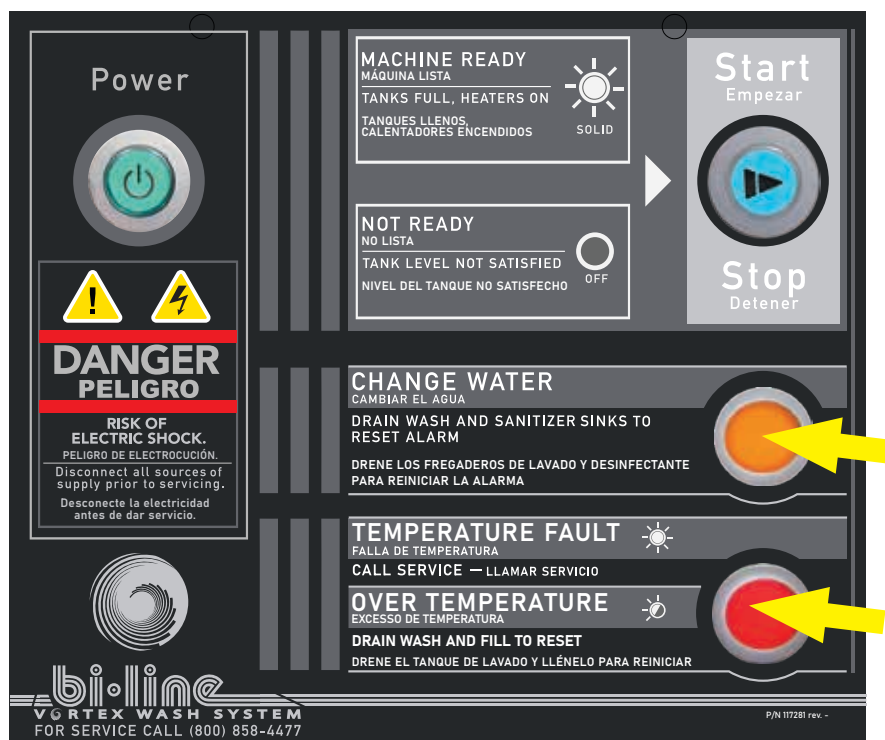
Power

DANGER
PELIGRO

RISK OF ELECTRIC SHOCK.
PELIGRO DE ELECTROCUCIÓN.

Disconnect all sources of supply prior to servicing.

Desconecte la electricidad antes de dar servicio.

MACHINE READY
MÁQUINA LISTA
TANKS FULL, HEATERS ON
TANQUES LLENOS, CALENTADORES ENCENDIDOS
SOLID

NOT READY
NO LISTA
TANK LEVEL NOT SATISFIED
NIVEL DEL TANQUE NO SATISFECHO
OFF

Start
Empezar

Stop
Detener

CHANGE WATER
CAMBIAR EL AGUA
DRAIN WASH AND SANITIZER SINKS TO RESET ALARM
DRENE LOS FREGADEROS DE LAVADO Y DESINFECTANTE PARA REINICIAR LA ALARMA

TEMPERATURE FAULT
FALLA DE TEMPERATURA
CALL SERVICE — LLAMAR SERVICIO

OVER TEMPERATURE
EXCESSO DE TEMPERATURA
DRAIN WASH AND FILL TO RESET
DRENE EL TANQUE DE LAVADO Y LLÉNELO PARA REINICIAR

bi-line
VORTEX WASH SYSTEM
FOR SERVICE CALL (800) 858-4477

P/N 117281 rev. -